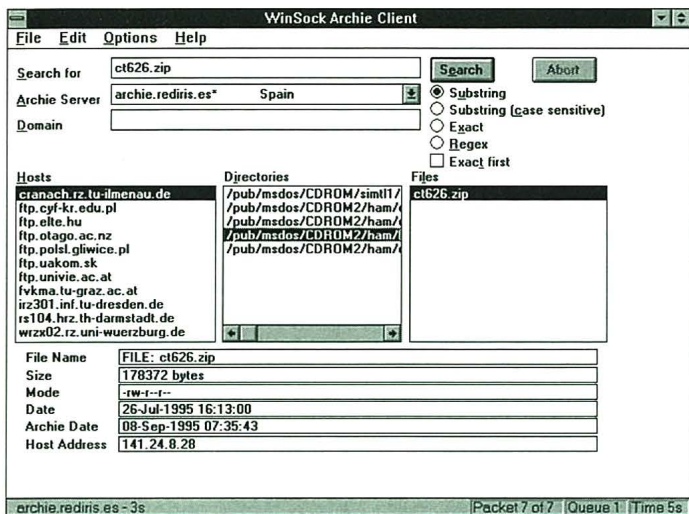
WinSock Archie Client

File Edit Options Help

Search for ct626.zip

Search

Abort

Archie Server archie.rediris.es* Spain

Domain

Substring
Substring (case sensitive)
Exact
Regex
Exact first

Hosts
cranach.rz.tu-ilmenau.de
ftp.cyf-kr.edu.pl
ftp.elte.hu
ftp.otago.ac.nz
ftp.polsl.gliwice.pl
ftp.uakom.sk
ftp.univie.ac.at
fvkma.tu-graz.ac.at
irz301.inf.tu-dresden.de
rs104.hrz.th-darmstadt.de
wrzx02.rz.uni-wuerzburg.de

Directories
/pub/msdos/CDROM/simtl1/
/pub/msdos/CDROM2/ham/
/pub/msdos/CDROM2/ham/
/pub/msdos/CDROM2/ham/
/pub/msdos/CDROM2/ham/

Files
ct626.zip

| | |
|---|---|
| File Name | FILE: ct626.zip |
| Size | 178372 bytes |
| Mode | -rw-r--r-- |
| Date | 26-Jul-1995 16:13:00 |
| Archie Date | 08-Sep-1995 07:35:43 |
| Host Address | 141.24.8.28 |

archie.rediris.es - 3s
Packet 7 of 7
Queue 1
Time 5s